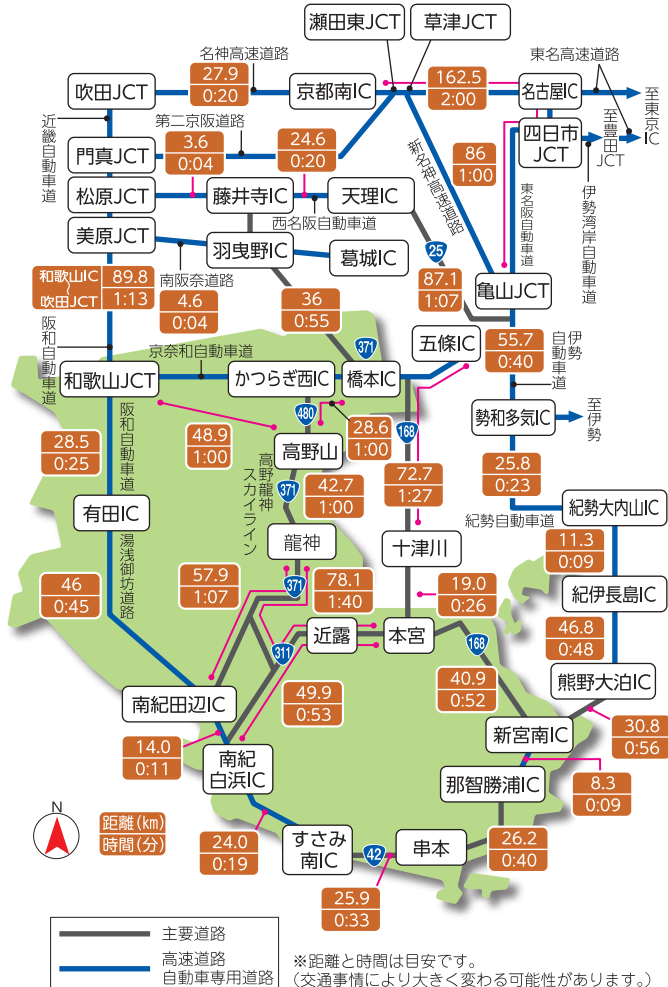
瀬田東JCT
草津JCT
名神高速道路
東名高速道路
吹田JCT
27.9
0:20
京都南IC
162.5
2:00
名古屋IC
至東京IC
近畿自動車道
第二京阪道路
3.6
0:04
24.6
0:20
四日市JCT
至豊田JCT
門真JCT
新名神高速道路
86
1:00
松原JCT
藤井寺IC
天理IC
東名阪自動車道
伊勢湾岸自動車道
西名阪自動車道
美原JCT
羽曳野IC
葛城IC
25
和歌山IC
吹田JCT
89.8
1:13
南阪奈道路
4.6
0:04
87.1
1:07
亀山JCT
36
0:55
阪和自動車道
五條IC
55.7
0:40
伊勢自動車道
京奈和自動車道
371
和歌山JCT
かつらぎ西IC
橋本IC
480
勢和多気IC
至伊勢
48.9
1:00
28.6
1:00
168
28.5
0:25
阪和自動車道
高野山
72.7
1:27
高野龍神スカイライン
42.7
1:00
371
25.8
0:23
有田IC
紀勢自動車道
紀勢大内山IC
湯浅御坊道路
龍神
十津川
11.3
0:09
57.9
1:07
78.1
1:40
371
46
0:45
19.0
0:26
紀伊長島IC
近露
本宮
311
168
46.8
0:48
南紀田辺IC
49.9
0:53
40.9
0:52
熊野大泊IC
14.0
0:11
南紀白浜IC
新宮南IC
30.8
0:56
N
那智勝浦IC
8.3
0:09
距離(km)
時間(分)
24.0
0:19
すさみ南IC
42
串本
26.2
0:40
25.9
0:33
主要道路
高速道路
自動車専用道路
※距離と時間は目安です。
(交通事情により大きく変わる可能性があります。)